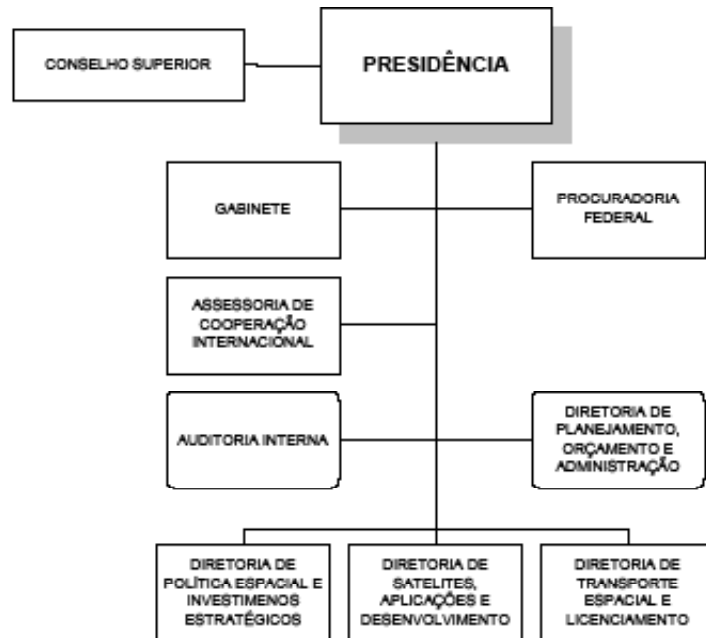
CONSELHO SUPERIOR

PRESIDÊNCIA

GABINETE

PROCURADORIA FEDERAL

ASSESSORIA DE COOPERAÇÃO INTERNACIONAL

AUDITORIA INTERNA

DIRETORIA DE PLANEJAMENTO, ORÇAMENTO E ADMINISTRAÇÃO

DIRETORIA DE POLÍTICA ESPACIAL E INVESTIMENOS ESTRATÉGICOS

DIRETORIA DE SATELITES, APLICAÇÕES E DESENVOLVIMENTO

DIRETORIA DE TRANSPORTE ESPACIAL E LICENCIAMENTO